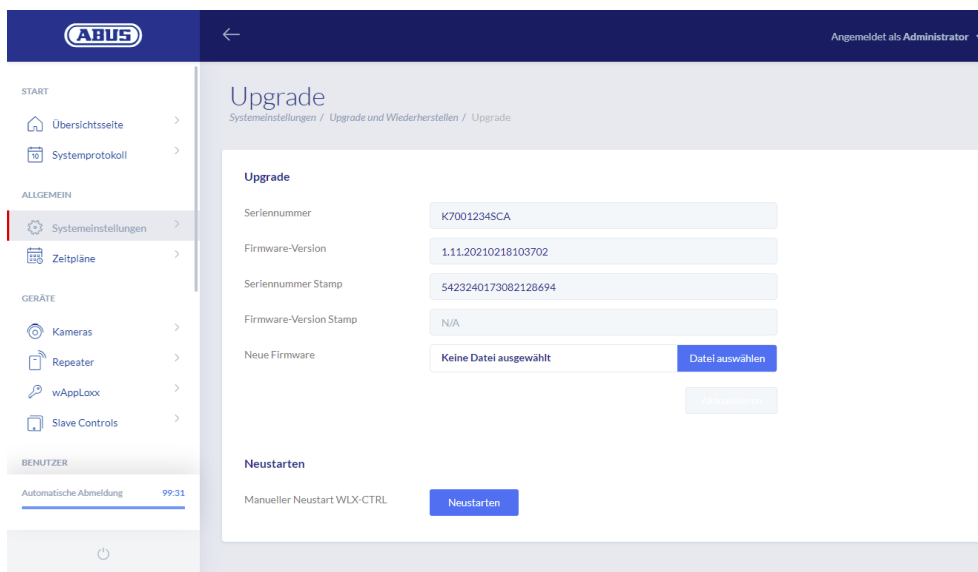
ABUS

Angemeldet als Administrator

START

Übersichtsseite

10 Systemprotokoll

ALLGEMEIN

Systemeinstellungen

Zeitpläne

GERÄTE

Kameras

Repeater

wAppLoxx

Slave Controls

BENUTZER

Automatische Abmeldung 99:31

Upgrade

Systemeinstellungen / Upgrade und Wiederherstellen / Upgrade

Upgrade

Seriennummer K7001234SCA

Firmware-Version 1.11.20210218103702

Seriennummer Stamp 5423240173082128694

Firmware-Version Stamp N/A

Neue Firmware Keine Datei ausgewählt Datei auswählen

Aktualisieren

Neustarten

Manueller Neustart WLX-CTRL Neustarten